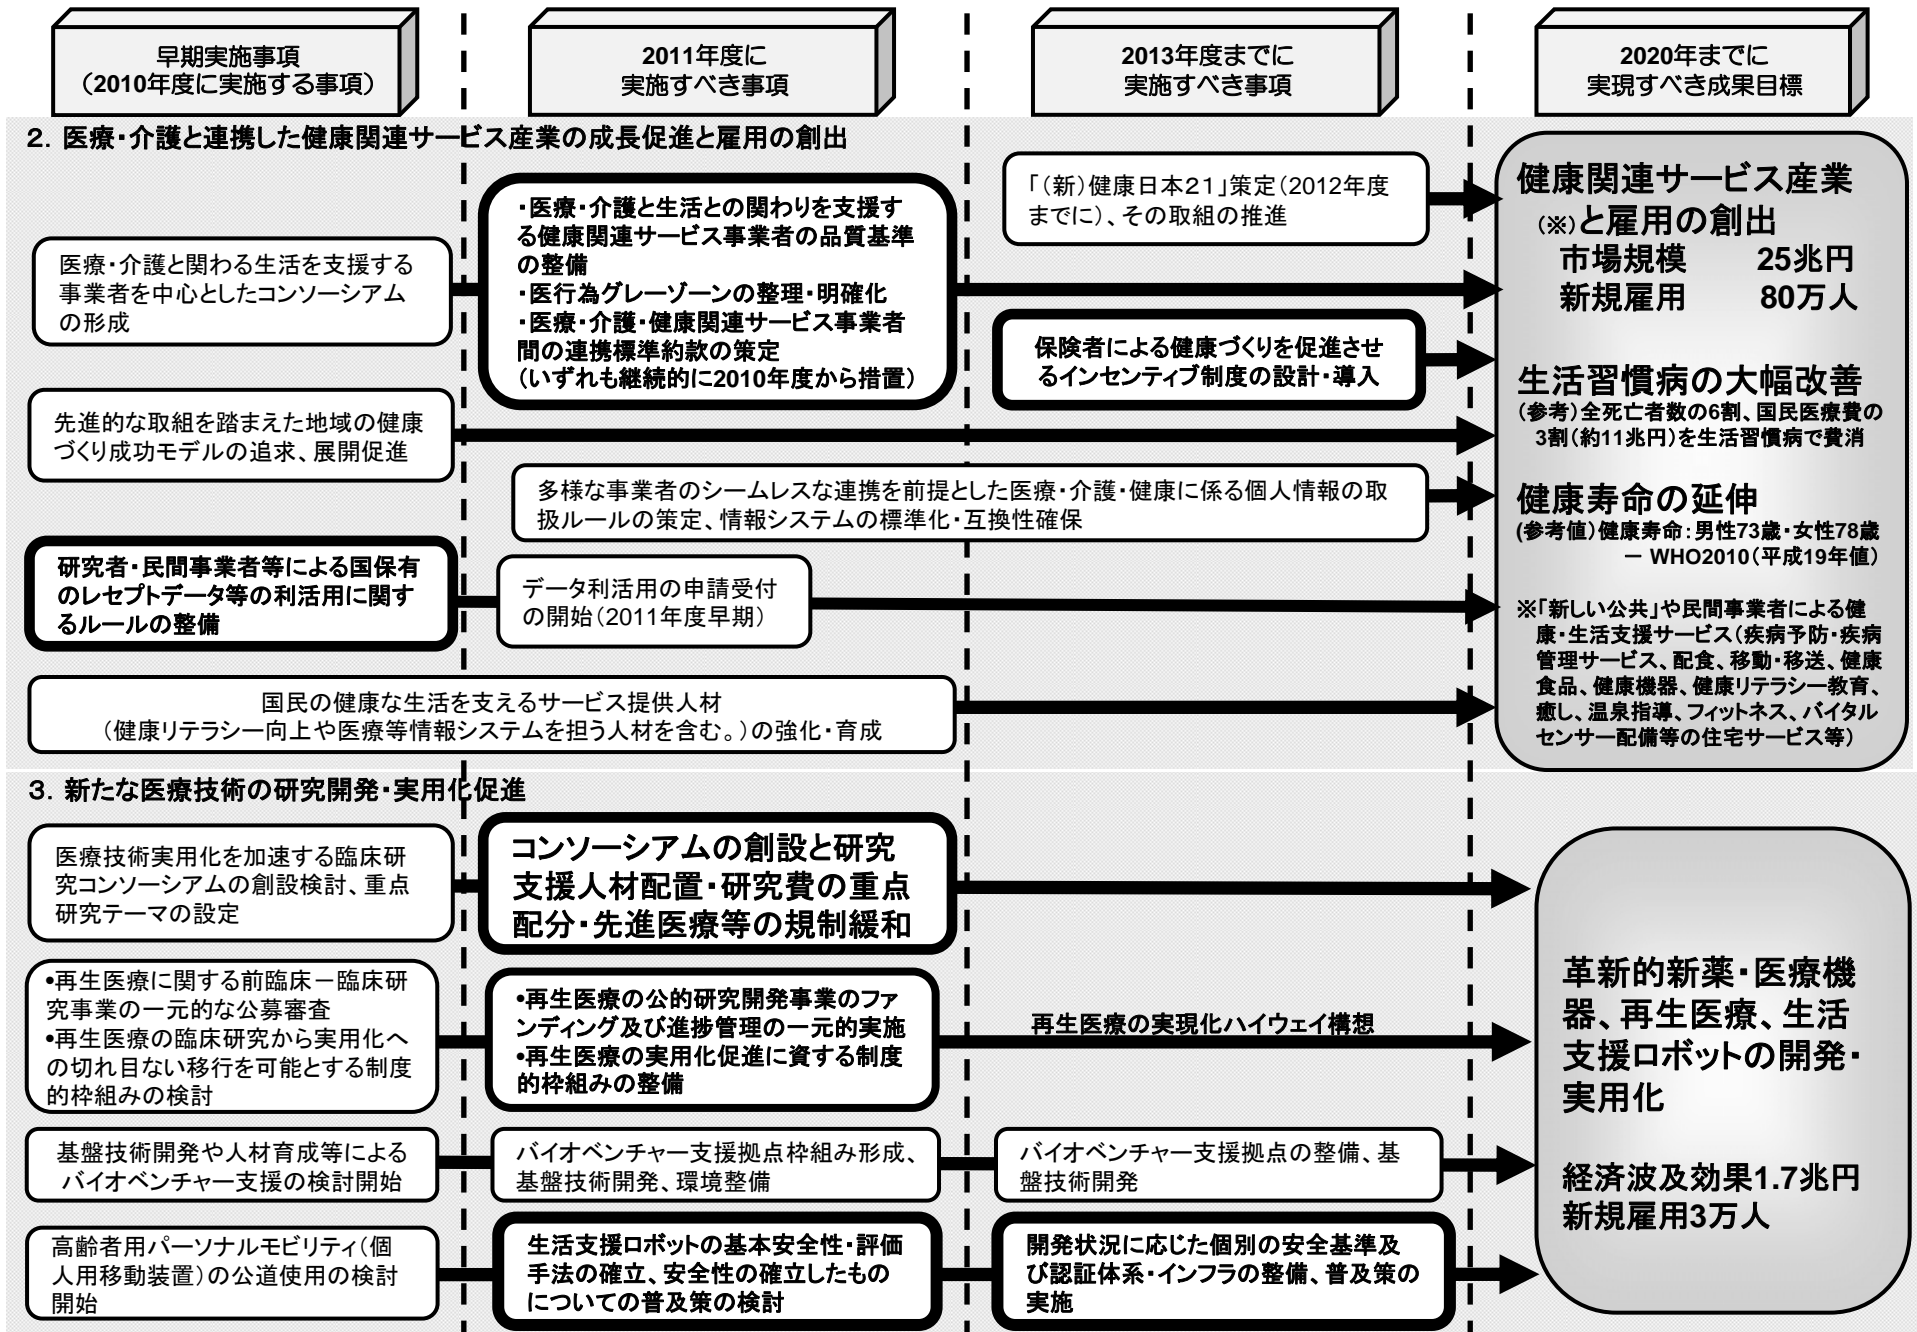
早期実施事項
（2010年度に実施する事項）

2011年度に
実施すべき事項

2013年度までに
実施すべき事項

2020年までに
実現すべき成果目標

2. 医療・介護と連携した健康関連サービス産業の成長促進と雇用の創出

医療・介護と関わる生活を支援する事業者を中心としたコンソーシアムの形成

・医療・介護と生活との関わりを支援する健康関連サービス事業者の品質基準の整備
・医行為グレーゾーンの整理・明確化
・医療・介護・健康関連サービス事業者間の連携標準約款の策定
（いずれも継続的に2010年度から措置）

「（新）健康日本21」策定（2012年度までに）、その取組の推進

保険者による健康づくりを促進させるインセンティブ制度の設計・導入

先進的な取組を踏まえた地域の健康づくり成功モデルの追求、展開促進

多様な事業者のシームレスな連携を前提とした医療・介護・健康に係る個人情報の取扱ルールの策定、情報システムの標準化・互換性確保

研究者・民間事業者等による国保有のレセプトデータ等の利活用に関するルールの整備

データ利活用の申請受付の開始（2011年度早期）

国民の健康な生活を支えるサービス提供人材
（健康リテラシー向上や医療等情報システムを担う人材を含む。）の強化・育成

健康関連サービス産業（※）と雇用の創出
市場規模　25兆円
新規雇用　80万人

生活習慣病の大幅改善
（参考）全死亡者数の6割、国民医療費の3割（約11兆円）を生活習慣病で費消

健康寿命の延伸
（参考値）健康寿命：男性73歳・女性78歳
－ WHO2010（平成19年値）

※「新しい公共」や民間事業者による健康・生活支援サービス（疾病予防・疾病管理サービス、配食、移動・移送、健康食品、健康機器、健康リテラシー教育、癒し、温泉指導、フィットネス、バイタルセンサー配備等の住宅サービス等）

3. 新たな医療技術の研究開発・実用化促進

医療技術実用化を加速する臨床研究コンソーシアムの創設検討、重点研究テーマの設定

コンソーシアムの創設と研究支援人材配置・研究費の重点配分・先進医療等の規制緩和

•再生医療に関する前臨床－臨床研究事業の一元的な公募審査
•再生医療の臨床研究から実用化への切れ目ない移行を可能とする制度的枠組みの検討

•再生医療の公的研究開発事業のファンディング及び進捗管理の一元的実施
•再生医療の実用化促進に資する制度的枠組みの整備

再生医療の実現化ハイウェイ構想

基盤技術開発や人材育成等によるバイオベンチャー支援の検討開始

バイオベンチャー支援拠点枠組み形成、基盤技術開発、環境整備

バイオベンチャー支援拠点の整備、基盤技術開発

高齢者用パーソナルモビリティ（個人用移動装置）の公道使用の検討開始

生活支援ロボットの基本安全性・評価手法の確立、安全性の確立したものについての普及策の検討

開発状況に応じた個別の安全基準及び認証体系・インフラの整備、普及策の実施

革新的新薬・医療機器、再生医療、生活支援ロボットの開発・実用化

経済波及効果1.7兆円
新規雇用3万人